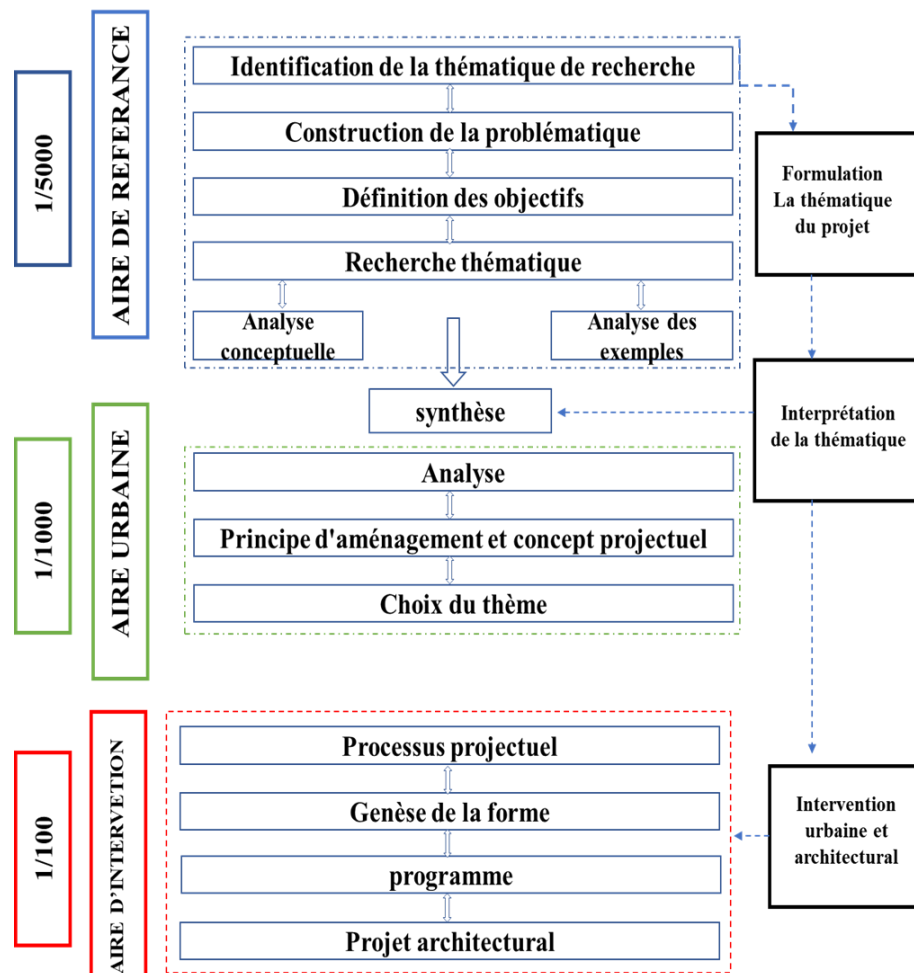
1/5000

AIRE DE REFERANCE

Identification de la thématique de recherche

Construction de la problématique

Définition des objectifs

Recherche thématique

Analyse conceptuelle

Analyse des exemples

Formulation La thématique du projet

synthèse

Interprétation de la thématique

1/1000

AIRE URBAINE

Analyse

Principe d'aménagement et concept projectuel

Choix du thème

1/100

AIRE D'INTERVETION

Processus projectuel

Genèse de la forme

programme

Projet architectural

Intervention urbaine et architectural